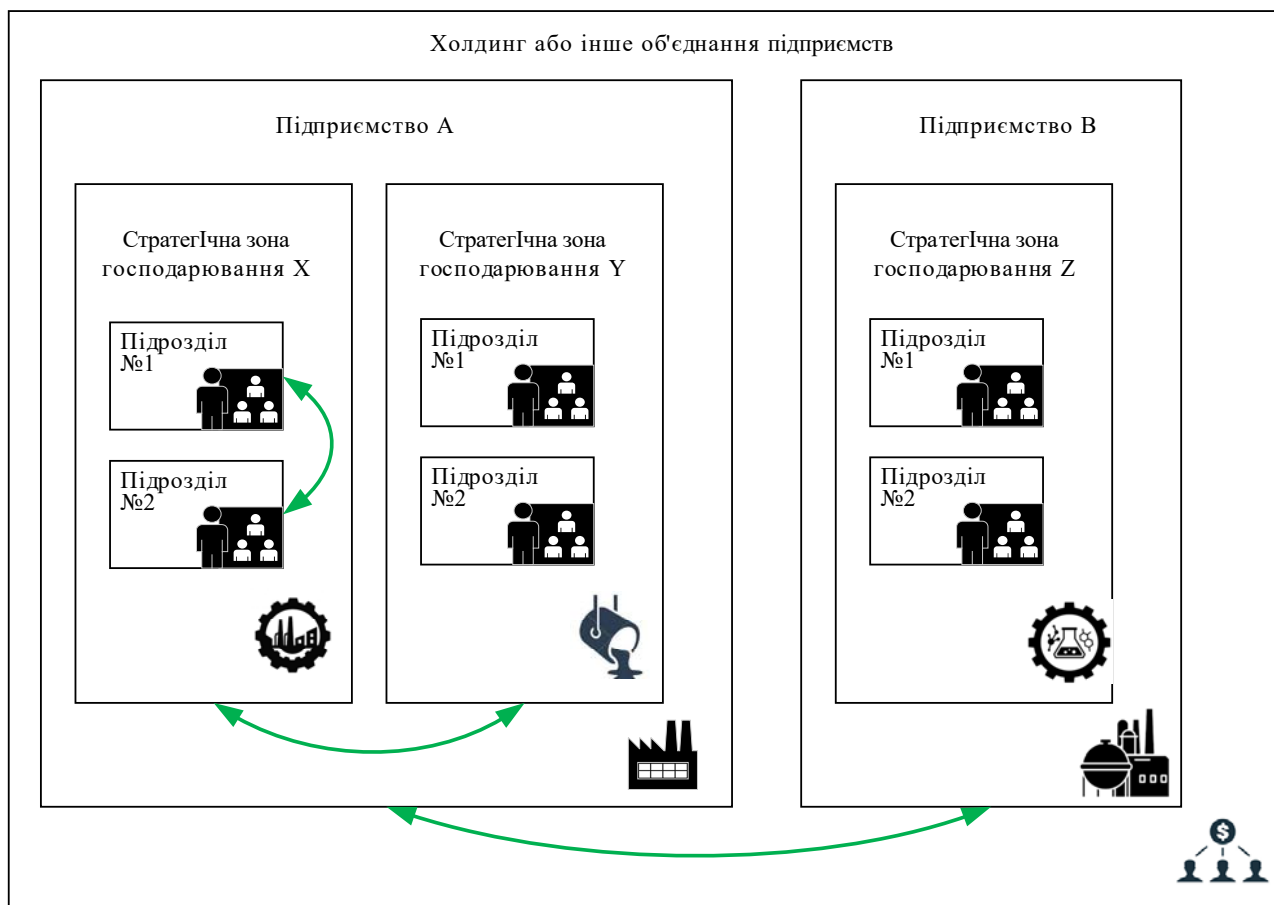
Холдинг або інше об'єднання підприємств

Підприємство А

СтратегІчна зона господарювання X

Підрозділ №1

Підрозділ №2

СтратегІчна зона господарювання Y

Підрозділ №1

Підрозділ №2

Підприємство В

СтратегІчна зона господарювання Z

Підрозділ №1

Підрозділ №2

$